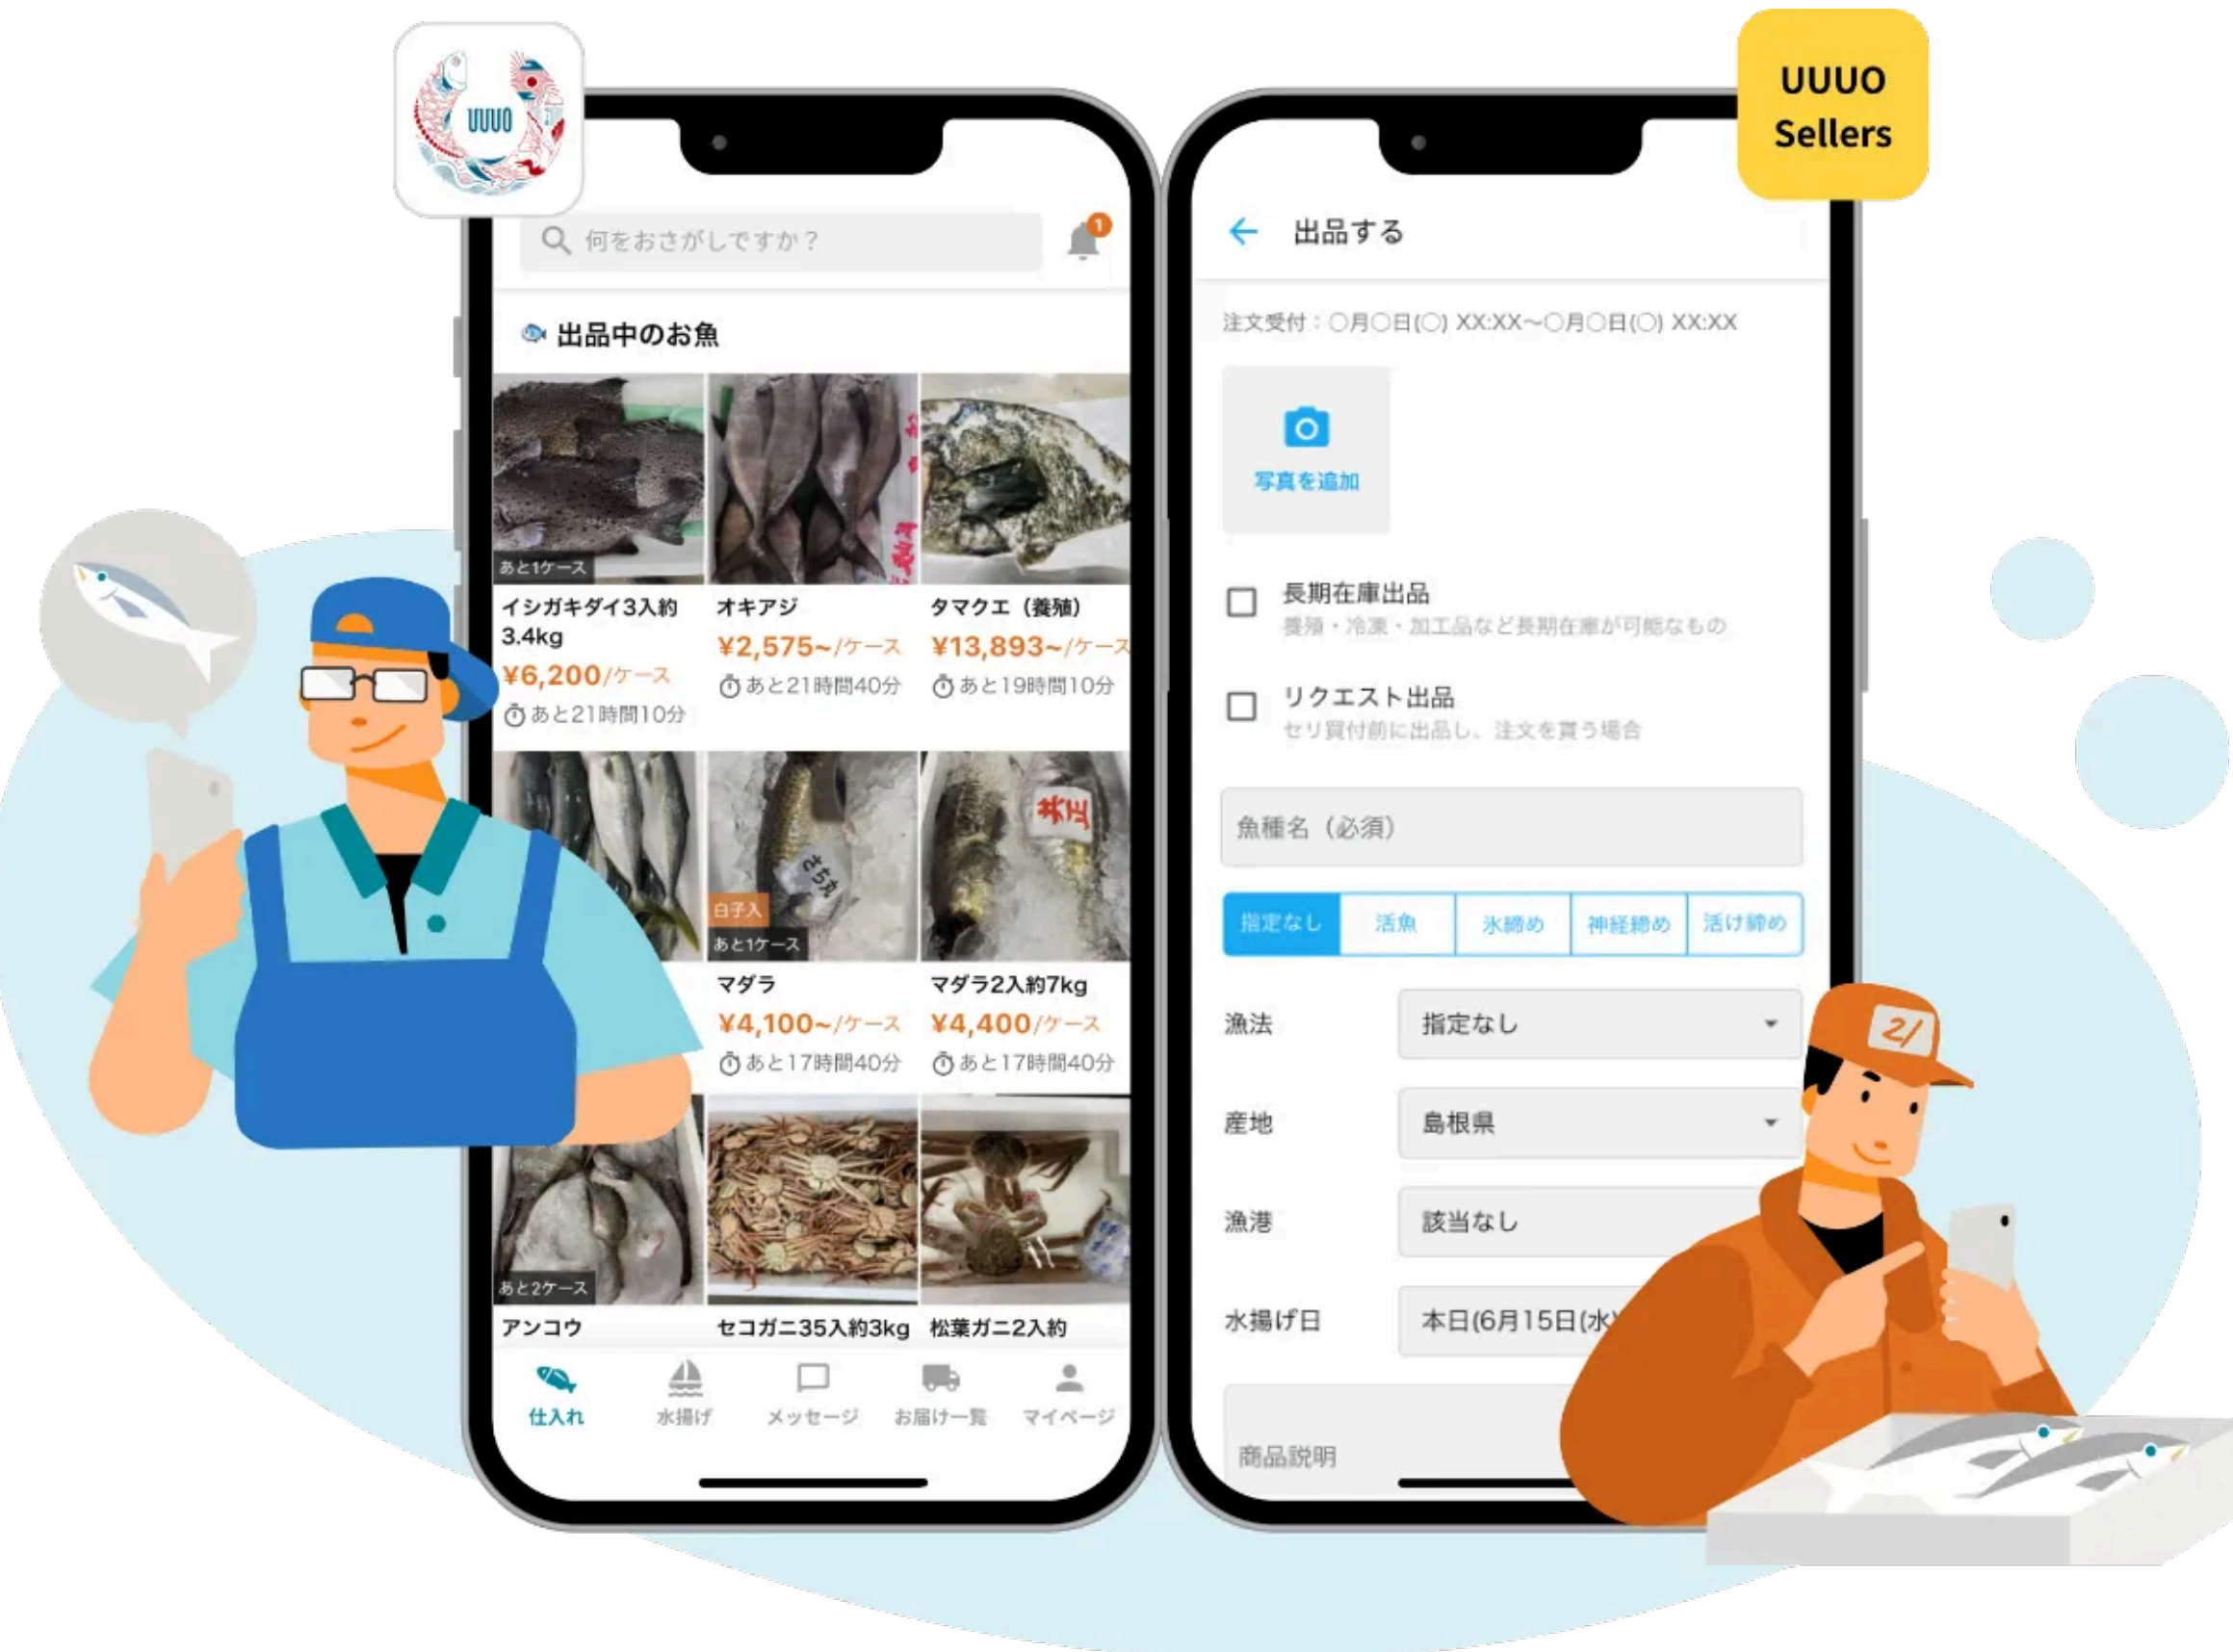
UUUO

UUUO Sellers

何をおさがしですか？

1

出品中のお魚

あと1ケース
イシガキダイ3入約3.4kg
¥6,200/ケース
あと21時間10分

オキアジ
¥2,575~/ケース
あと21時間40分

タマクエ（養殖）
¥13,893~/ケース
あと19時間10分

白子入
あと1ケース
マダラ
¥4,100~/ケース
あと17時間40分

マダラ2入約7kg
¥4,400/ケース
あと17時間40分

あと2ケース
アンコウ

セコガニ35入約3kg

松葉ガニ2入約

仕入れ　水揚げ　メッセージ　お届け一覧　マイページ

出品する

注文受付：○月○日(○) XX:XX~○月○日(○) XX:XX

写真を追加

長期在庫出品
養殖・冷凍・加工品など長期在庫が可能なもの

リクエスト出品
セリ買付前に出品し、注文を貰う場合

魚種名（必須）

| 指定なし | 活魚 | 氷締め | 神経締め | 活け締め |
|---|---|---|---|---|

漁法　指定なし

産地　島根県

漁港　該当なし

水揚げ日　本日(6月15日(水)

商品説明